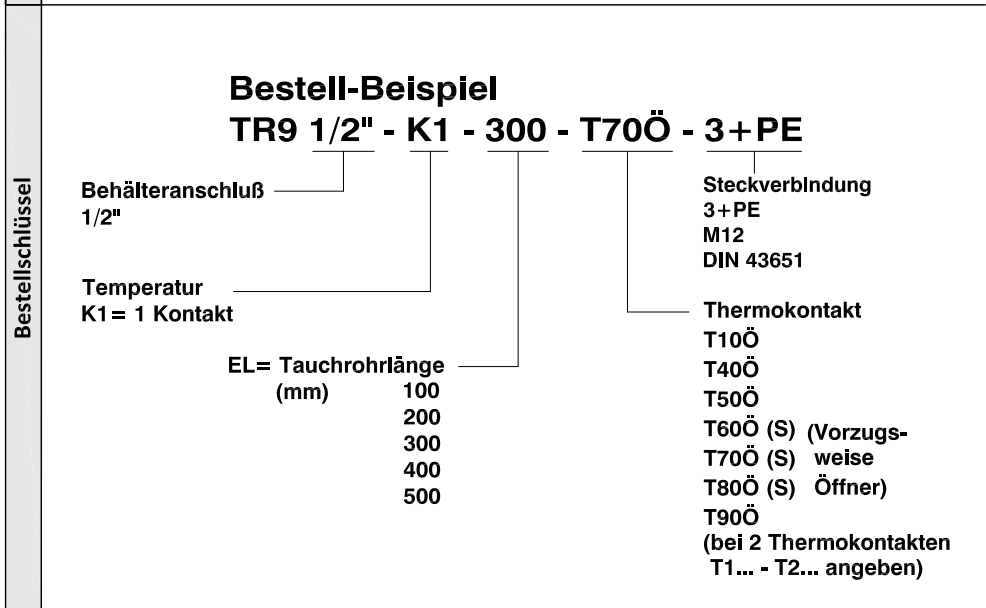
Bestellschlüssel

Bestell-Beispiel
TR9 1/2" - K1 - 300 - T70Ö - 3+PE

Behälteranschluß
1/2"

Temperatur
K1= 1 Kontakt

EL= Tauchrohrlänge
(mm) 100
200
300
400
500

Steckverbindung
3+PE
M12
DIN 43651

Thermokontakt
T10Ö
T40Ö
T50Ö
T60Ö (S) (Vorzugsweise
T70Ö (S)
T80Ö (S) Öffner)
T90Ö
(bei 2 Thermokontakten
T1... - T2... angeben)